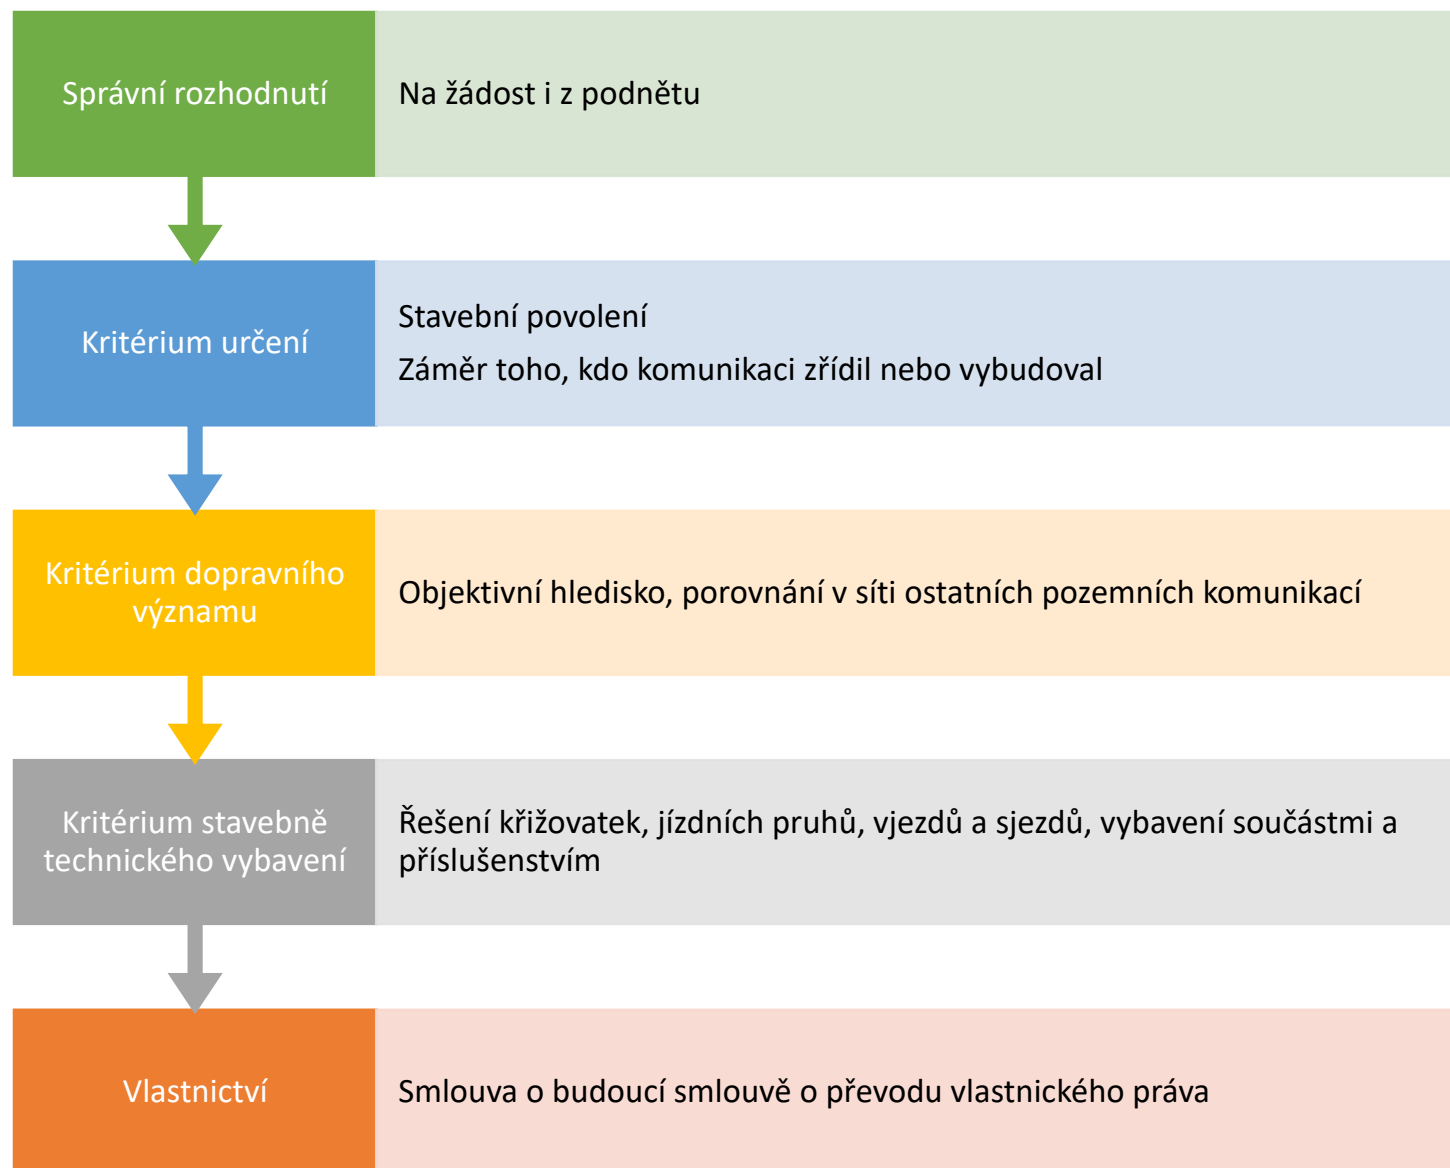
Správní rozhodnutí

Na žádost i z podnětu

Kritérium určení

Stavební povolení

Záměr toho, kdo komunikaci zřídil nebo vybudoval

Kritérium dopravního významu

Objektivní hledisko, porovnání v síti ostatních pozemních komunikací

Kritérium stavebně technického vybavení

Řešení křižovatek, jízdních pruhů, vjezdů a sjezdů, vybavení součástmi a příslušenstvím

Vlastnictví

Smlouva o budoucí smlouvě o převodu vlastnického práva